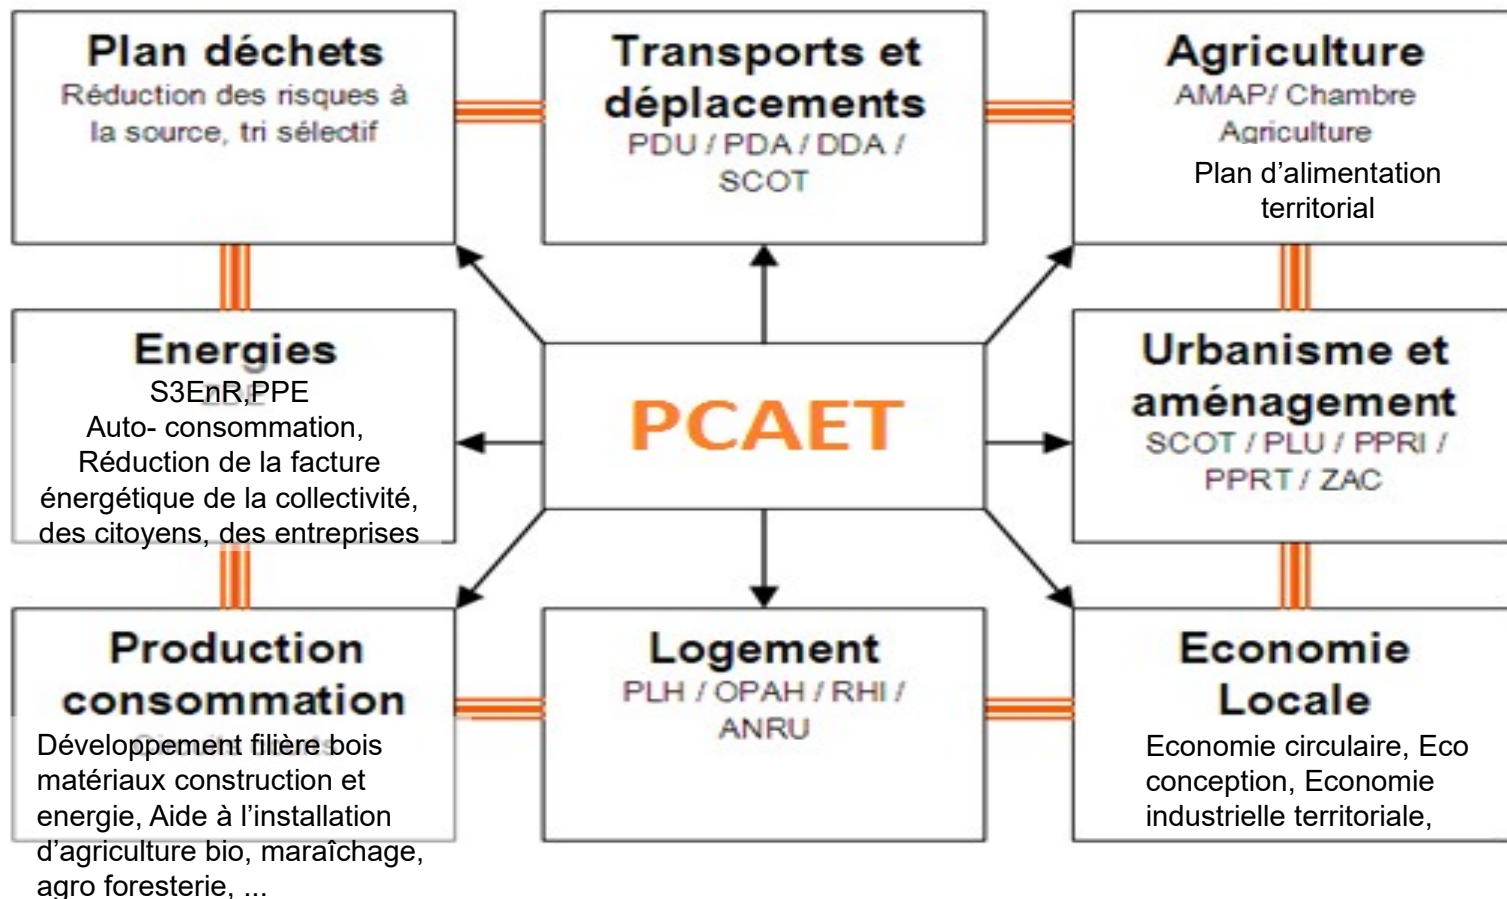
Plan déchets
Réduction des risques à la source, tri sélectif

Transports et déplacements
PDU / PDA / DDA / SCOT

Agriculture
AMAP/ Chambre Agriculture
Plan d'alimentation territorial

Energies
S3EnR,PPE
Auto- consommation,
Réduction de la facture énergétique de la collectivité, des citoyens, des entreprises

PCAET

Urbanisme et aménagement
SCOT / PLU / PPRI / PPRT / ZAC

Production consommation
Développement filière bois matériaux construction et energie, Aide à l'installation d'agriculture bio, maraîchage, agro foresterie, ...

Logement
PLH / OPAH / RHI / ANRU

Economie Locale
Economie circulaire, Eco conception, Economie industrielle territoriale,